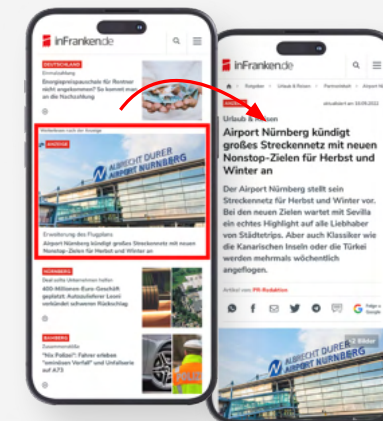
inFranken.de

DEUTSCHLAND
Einmalzahlung
Energiepreispauschale für Rentner nicht angekommen? So kommt man an die Nachzahlung

Weiterlesen nach der Anzeige

ANZEIGE
ALBRECHT DÜRER AIRPORT NÜRNBERG
Erweiterung des Flugplans
Airport Nürnberg kündigt großes Streckennetz mit neuen Nonstop-Zielen für Herbst und Winter an

NÜRNBERG
Deal sollte Unternehmen helfen
400-Millionen-Euro-Geschäft geplatzt: Autozulieferer Leoni verkündet schweren Rückschlag

BAMBERG
Zusammenstöße
"Nix Polizei": Fahrer erleben "immensen Verfall" und Unfallserie auf A73

inFranken.de

Ratgeber > Urlaub & Reisen > Partnerinhalt > Airport N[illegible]

ANZEIGE
aktualisiert am 10.09.2022
Urlaub & Reisen
Airport Nürnberg kündigt großes Streckennetz mit neuen Nonstop-Zielen für Herbst und Winter an

Der Airport Nürnberg stellt sein Streckennetz für Herbst und Winter vor. Bei den neuen Zielen wartet mit Sevilla ein echtes Highlight auf alle Liebhaber von Städtetrips. Aber auch Klassiker wie die Kanarischen Inseln oder die Türkei werden mehrmals wöchentlich angeflogen.

Artikel von PR-Redaktion

Folge uns Google

+2 Bilder
ALBRECHT DÜRER AIRPORT NÜRNBERG